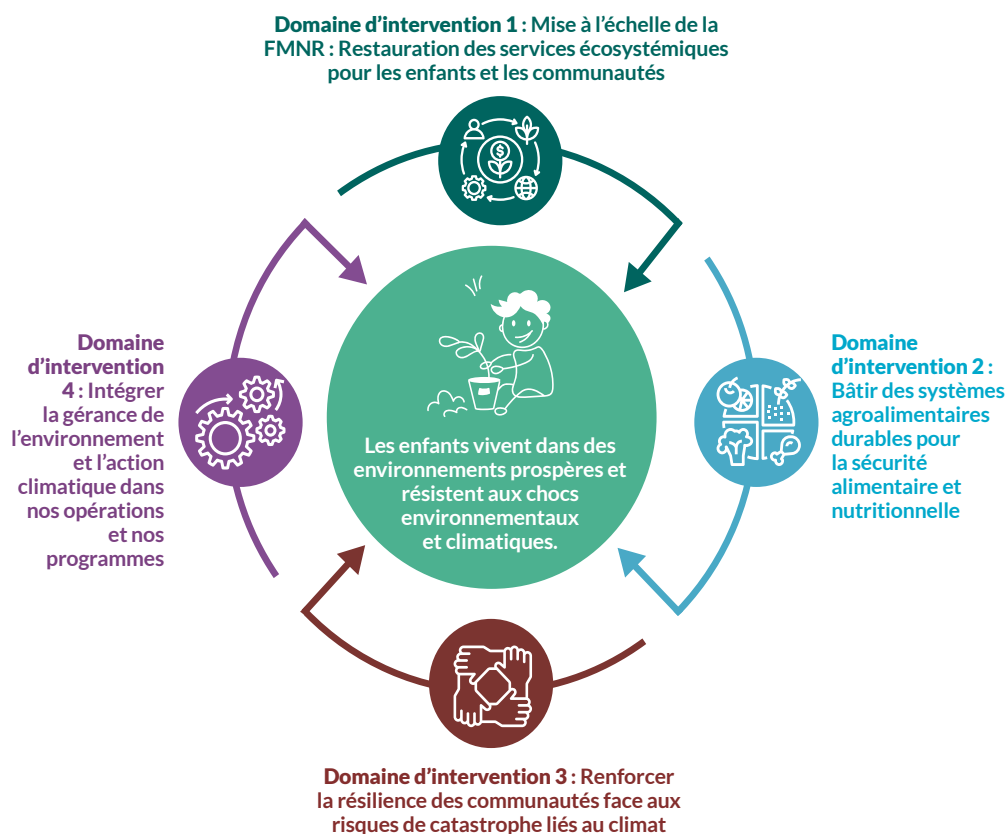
Domaine d'intervention 1 : Mise à l'échelle de la FMNR : Restauration des services écosystémiques pour les enfants et les communautés

Domaine d'intervention 4 : Intégrer la gérance de l'environnement et l'action climatique dans nos opérations et nos programmes

Les enfants vivent dans des environnements prospères et résistent aux chocs environnementaux et climatiques.

Domaine d'intervention 2 : Bâtir des systèmes agroalimentaires durables pour la sécurité alimentaire et nutritionnelle

Domaine d'intervention 3 : Renforcer la résilience des communautés face aux risques de catastrophe liés au climat